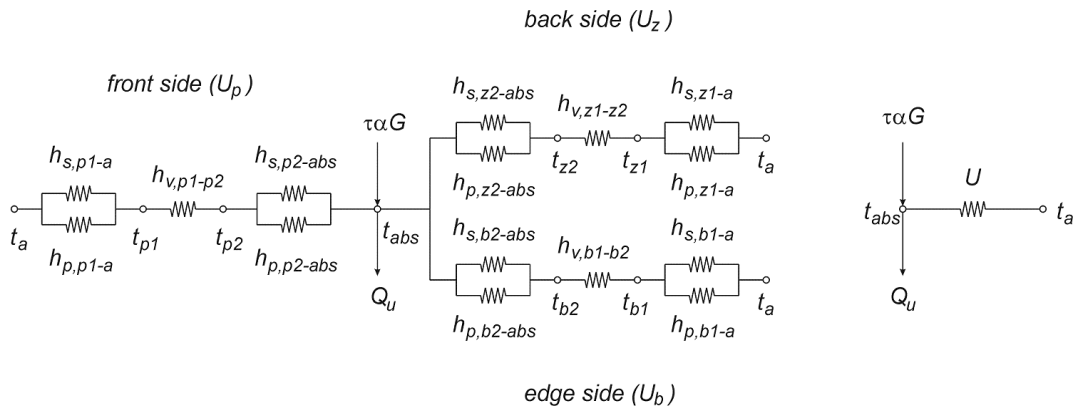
back side ($U_z$)

front side ($U_p$)

$h_{s,p1\text{-}a}$ $h_{v,p1\text{-}p2}$ $h_{s,p2\text{-}abs}$ $\tau\alpha G$ $h_{s,z2\text{-}abs}$ $h_{v,z1\text{-}z2}$ $h_{s,z1\text{-}a}$ $\tau\alpha G$

$t_a$ $t_{p1}$ $t_{p2}$ $t_{abs}$ $t_{z2}$ $t_{z1}$ $t_a$ $U$ $t_{abs}$ $t_a$

$h_{p,p1\text{-}a}$ $h_{p,p2\text{-}abs}$ $h_{p,z2\text{-}abs}$ $h_{p,z1\text{-}a}$

$h_{s,b2\text{-}abs}$ $h_{v,b1\text{-}b2}$ $h_{s,b1\text{-}a}$

$Q_u$ $t_{b2}$ $t_{b1}$ $t_a$ $Q_u$

$h_{p,b2\text{-}abs}$ $h_{p,b1\text{-}a}$

edge side ($U_b$)